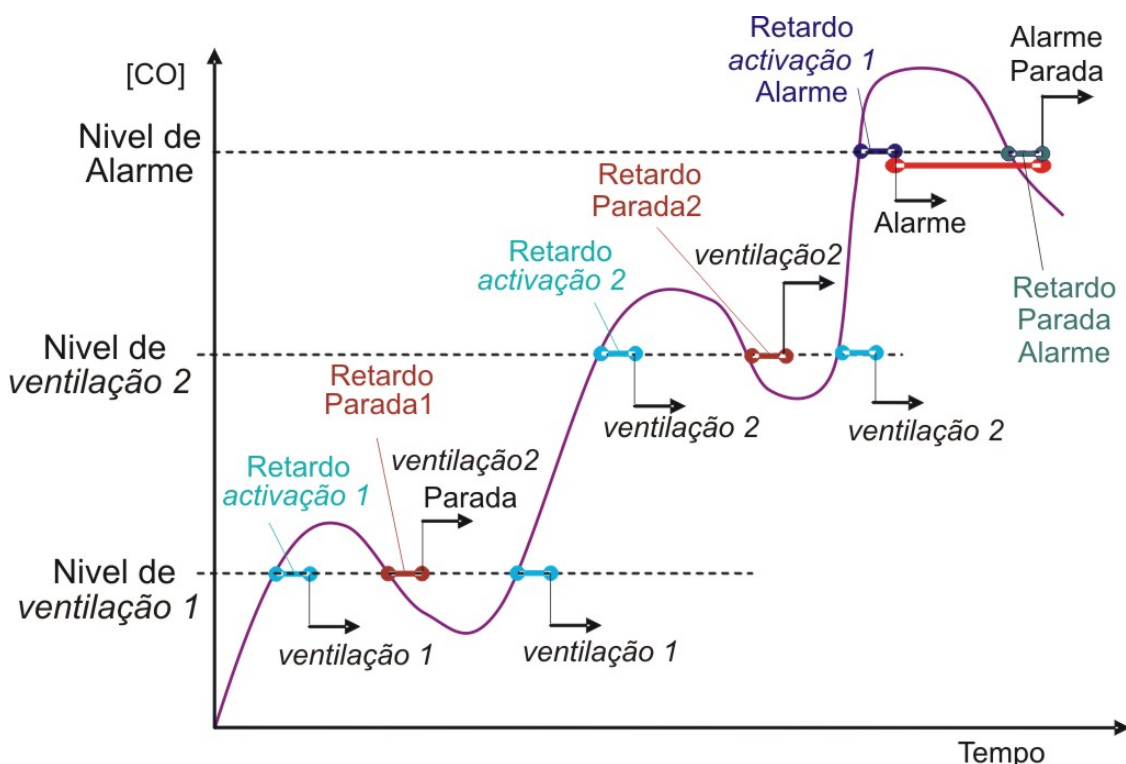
[CO]

Nivel de Alarme

Nivel de ventilação 2

Nivel de ventilação 1

Retardo activação 1 Alarme

Alarme Parada

Alarme

Retardo Parada Alarme

Retardo Parada2

ventilação2

Retardo activação 2

ventilação 2

ventilação 2

Retardo Parada1

ventilação2

Parada

Retardo activação 1

ventilação 1

ventilação 1

Tempo